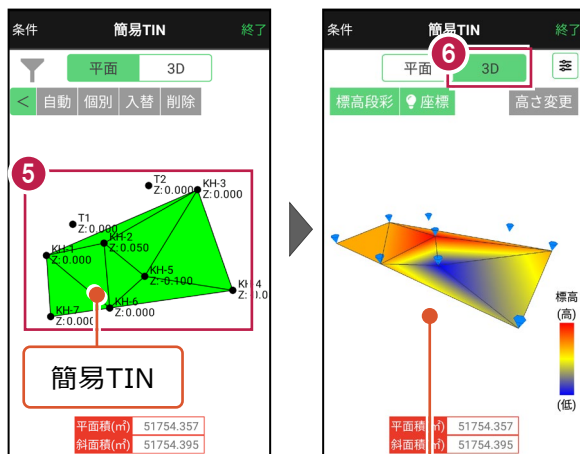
条件 簡易TIN 終了

平面 3D

< 自動 個別 入替 削除

5

T2
Z:0.000

KH-3
Z:0.000

T1
Z:0.000

KH-1
Z:0.000

KH-2
Z:0.050

KH-5
Z:-0.100

KH-4
Z:0.0

KH-7
Z:0.000

KH-6
Z:0.000

簡易TIN

平面積(㎡) 51754.357
斜面積(㎡) 51754.395

条件 簡易TIN 終了

6

平面 3D

標高段彩 座標 高さ変更

標高
(高)
(低)

平面積(㎡) 51754.357
斜面積(㎡) 51754.395